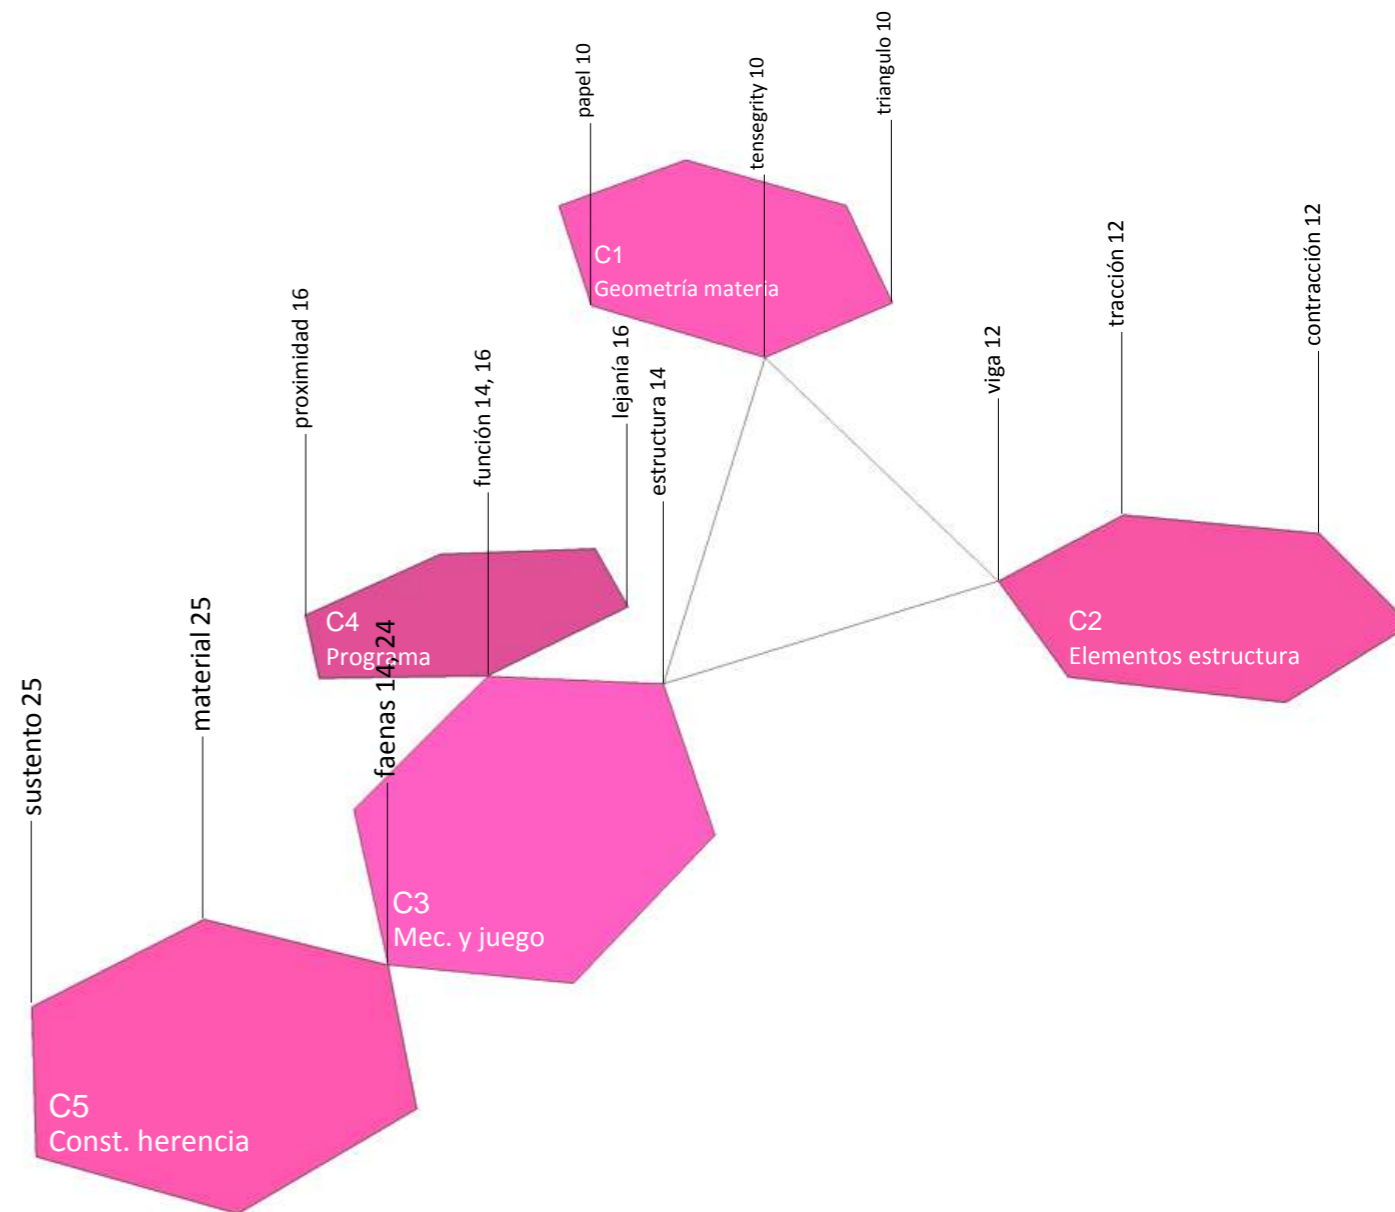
papel 10
tensegrity 10
triangulo 10
C1
Geometría materia
tracción 12
contracción 12
viga 12
proximidad 16
función 14, 16
lejanía 16
estructura 14
C2
Elementos estructura
C4
Programa
material 25
faenas 14, 24
sustento 25
C3
Mec. y juego
C5
Const. herencia